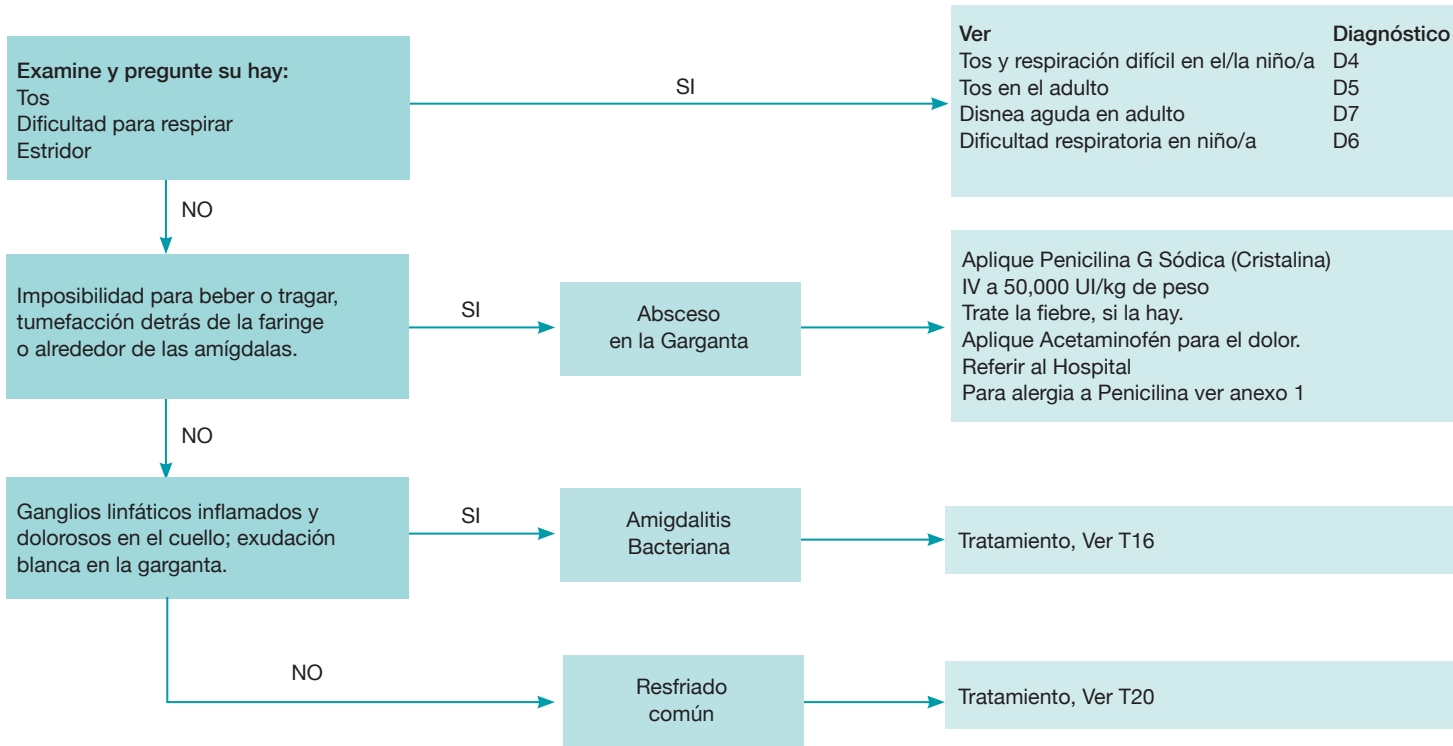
Examine y pregunte su hay:
Tos
Dificultad para respirar
Estridor

SI

| Ver | Diagnóstico |
|---|---|
| Tos y respiración difícil en el/la niño/a | D4 |
| Tos en el adulto | D5 |
| Disnea aguda en adulto | D7 |
| Dificultad respiratoria en niño/a | D6 |

NO

Imposibilidad para beber o tragar, tumefacción detrás de la faringe o alrededor de las amígdalas.

SI

Absceso en la Garganta

Aplique Penicilina G Sódica (Cristalina) IV a 50,000 UI/kg de peso
Trate la fiebre, si la hay.
Aplique Acetaminofén para el dolor.
Referir al Hospital
Para alergia a Penicilina ver anexo 1

NO

Ganglios linfáticos inflamados y dolorosos en el cuello; exudación blanca en la garganta.

SI

Amigdalitis Bacteriana

Tratamiento, Ver T16

NO

Resfriado común

Tratamiento, Ver T20